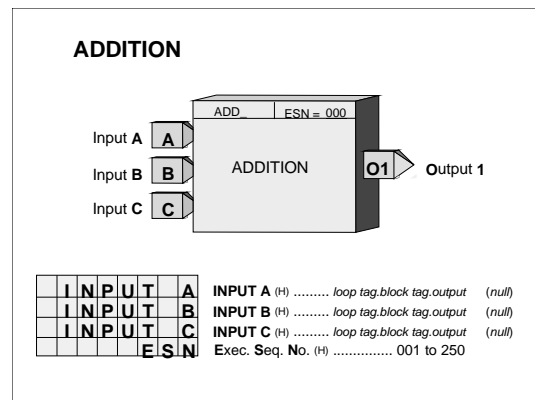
ADDITION

ADD_ ESN = 000

Input A A

Input B B

Input C C

ADDITION

O1 Output 1

| | I | N | P | U | T | | A |
|---|---|---|---|---|---|---|---|
| | I | N | P | U | T | | B |
| | I | N | P | U | T | | C |
| | | | | | E | S | N |

INPUT A (H) ......... loop tag.block tag.output (null)
INPUT B (H) ......... loop tag.block tag.output (null)
INPUT C (H) ......... loop tag.block tag.output (null)
Exec. Seq. No. (H) ............... 001 to 250